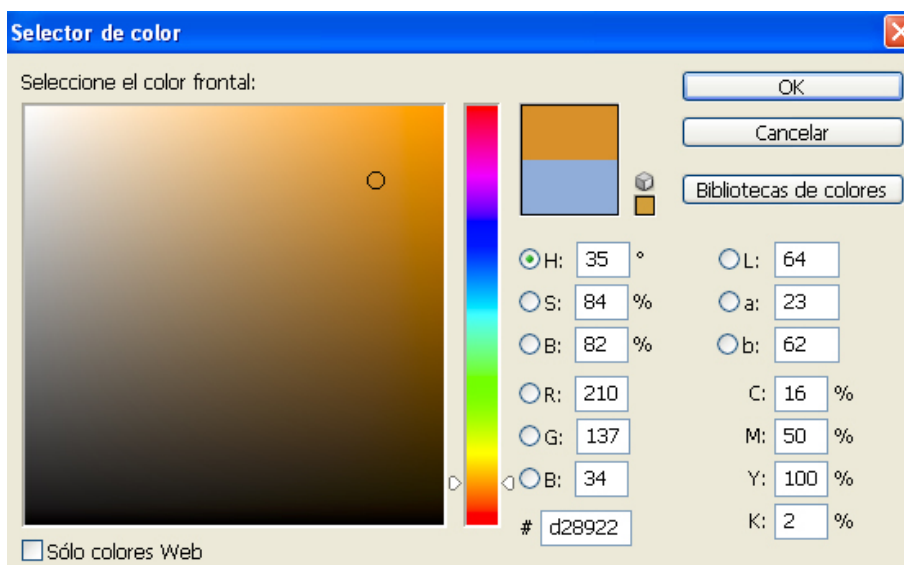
Selector de color

Seleccione el color frontal:

OK

Cancelar

Bibliotecas de colores

H: 35 °

S: 84 %

B: 82 %

R: 210

G: 137

B: 34

L: 64

a: 23

b: 62

C: 16 %

M: 50 %

Y: 100 %

K: 2 %

# d28922

Sólo colores Web